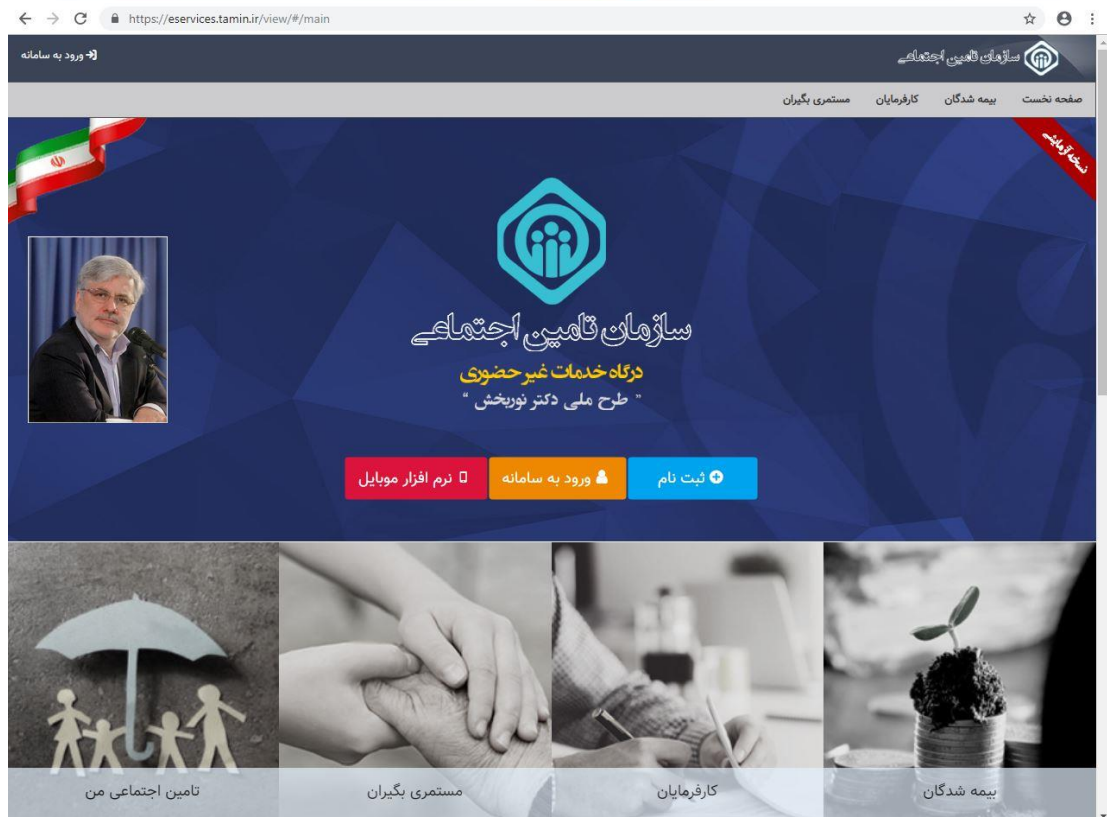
https://eservices.tamin.ir/view/#/main

سازمان تامین اجتماعی
ورود به سامانه

صفحه نخست بیمه شدگان کارفرمایان مستمری بگیران

نسخه آزمایشی

سازمان تامین اجتماعی
درگاه خدمات غیرحضوری
" طرح ملی دکتر نوربخش "

ثبت نام
ورود به سامانه
نرم افزار موبایل

بیمه شدگان
کارفرمایان
مستمری بگیران
تامین اجتماعی من